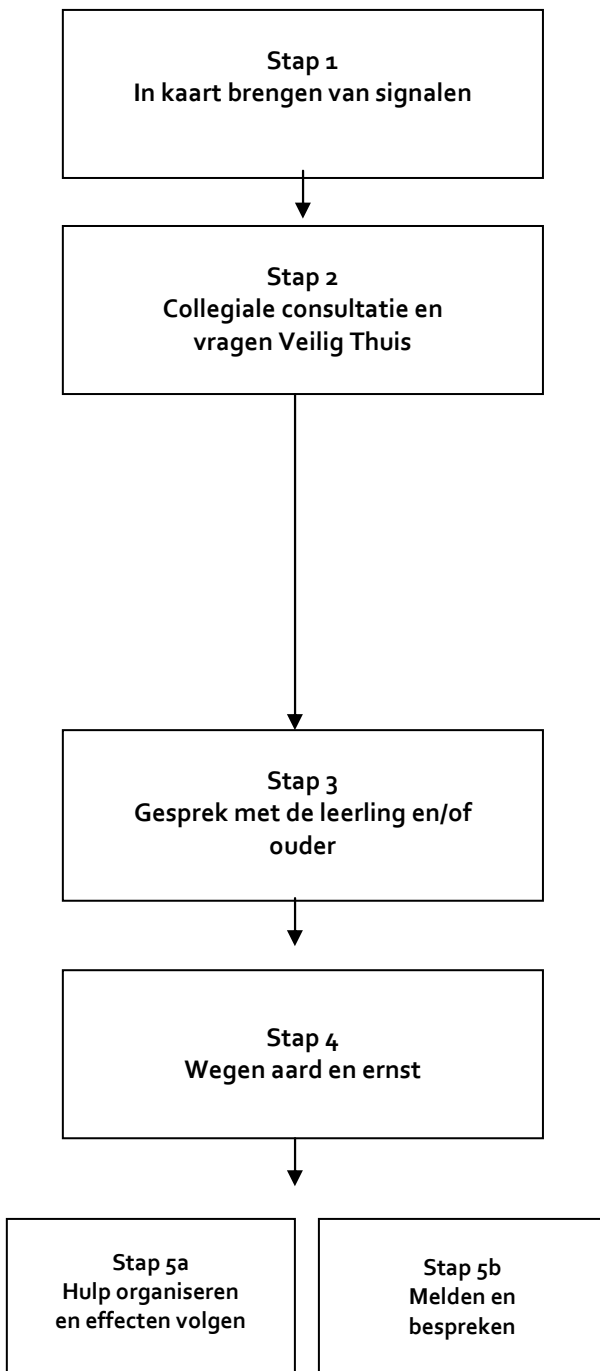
Stap 1
In kaart brengen van signalen

Stap 2
Collegiale consultatie en vragen Veilig Thuis

Stap 3
Gesprek met de leerling en/of ouder

Stap 4
Wegen aard en ernst

Stap 5a
Hulp organiseren en effecten volgen

Stap 5b
Melden en bespreken